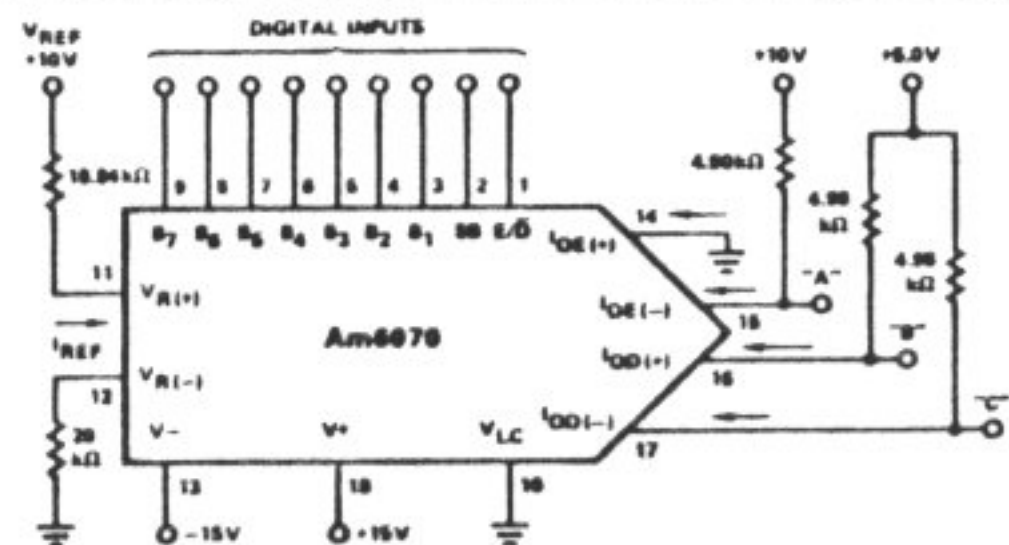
$V_{REF}$
+10V

DIGITAL INPUTS

+10V

+5.0V

10.04kΩ

9 8 7 6 5 4 3 2 1

$B_7$ $B_6$ $B_5$ $B_4$ $B_3$ $B_2$ $B_1$ SB E/$\bar{D}$

4.99kΩ

4.99 kΩ

4.99 kΩ

14

$I_{OE(+)}$

11

$V_{R(+)}$

"A"

$I_{OE(-)}$

15

$I_{REF}$

Am6070

"B"

$I_{OD(+)}$

$V_{R(-)}$

16

12

20 kΩ

V−

V+

$V_{LC}$

$I_{OD(-)}$

"C"

17

13

18

10

−15V

+15V